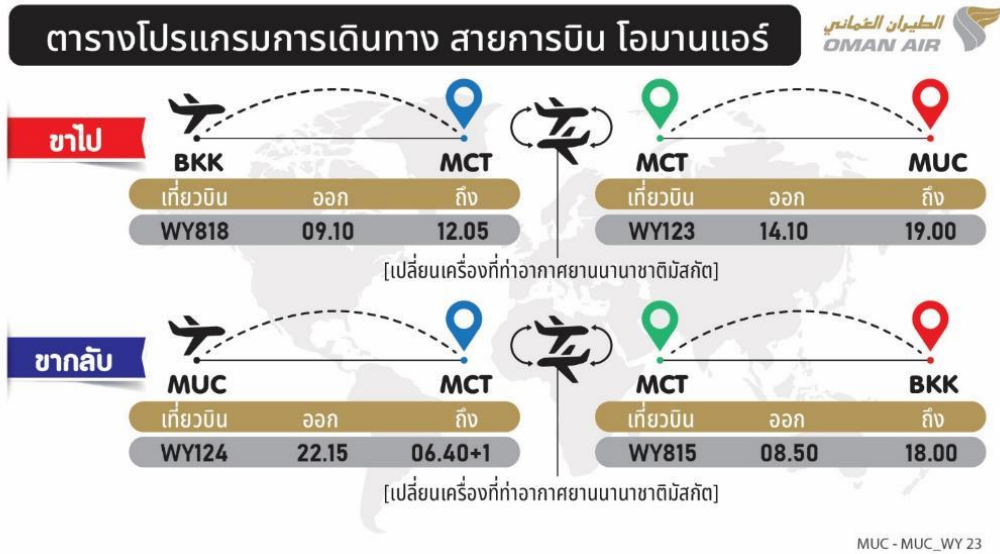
ตารางโปรแกรมการเดินทาง สายการบิน โอมานแอร์

الطيران العماني
OMAN AIR

ขาไป

BKK MCT

| เที่ยวบิน | ออก | ถึง |
|---|---|---|
| WY818 | 09.10 | 12.05 |

MCT MUC

| เที่ยวบิน | ออก | ถึง |
|---|---|---|
| WY123 | 14.10 | 19.00 |

[เปลี่ยนเครื่องที่ท่าอากาศยานนานาชาติมัสกัต]

ขากลับ

MUC MCT

| เที่ยวบิน | ออก | ถึง |
|---|---|---|
| WY124 | 22.15 | 06.40+1 |

MCT BKK

| เที่ยวบิน | ออก | ถึง |
|---|---|---|
| WY815 | 08.50 | 18.00 |

[เปลี่ยนเครื่องที่ท่าอากาศยานนานาชาติมัสกัต]

MUC - MUC_WY 23